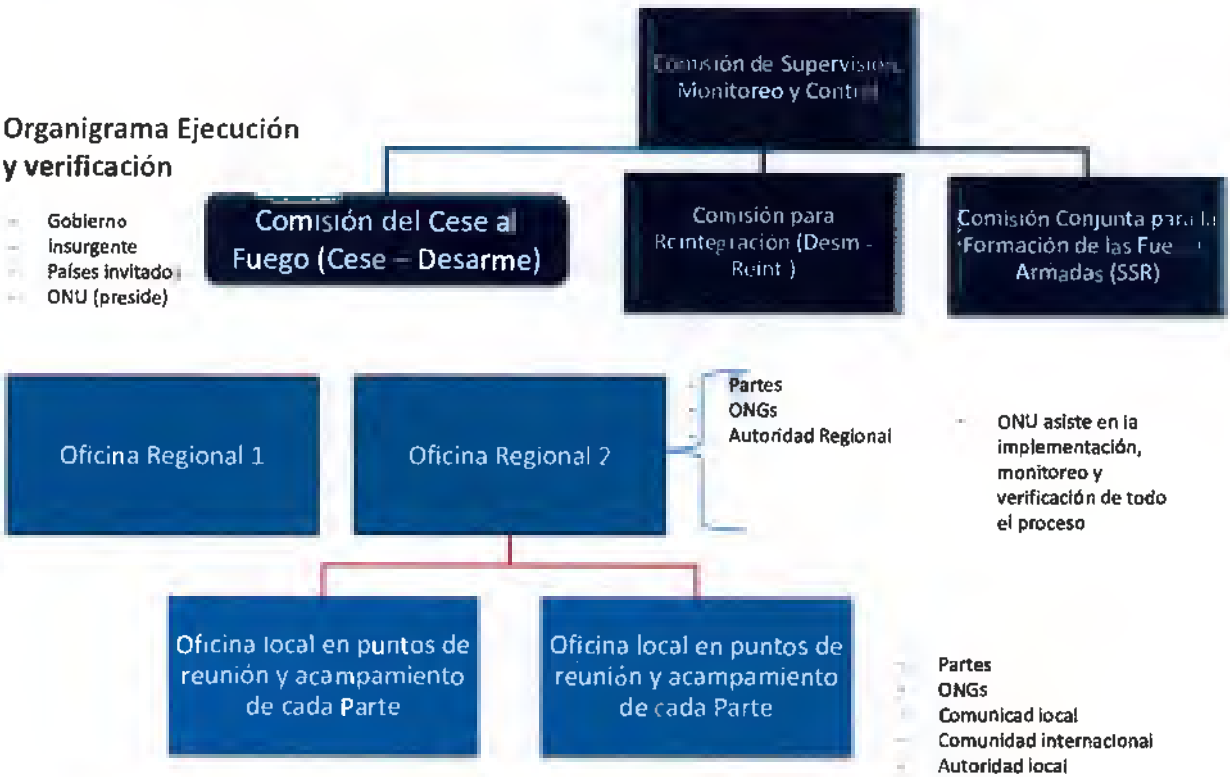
Organigrama Ejecución y verificación

- Gobierno
- Insurgente
- Países invitado
- ONU (preside)

Comisión de Supervisión, Monitoreo y Control

Comisión del Cese al Fuego (Cese – Desarme)

Comisión para Reintegración (Desm - Reint )

Comisión Conjunta para la Formación de las Fue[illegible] Armadas (SSR)

Oficina Regional 1

Oficina Regional 2

- Partes
- ONGs
- Autoridad Regional

- ONU asiste en la implementación, monitoreo y verificación de todo el proceso

Oficina local en puntos de reunión y acampamiento de cada Parte

Oficina local en puntos de reunión y acampamiento de cada Parte

- Partes
- ONGs
- Comunicad local
- Comunidad internacional
- Autoridad local